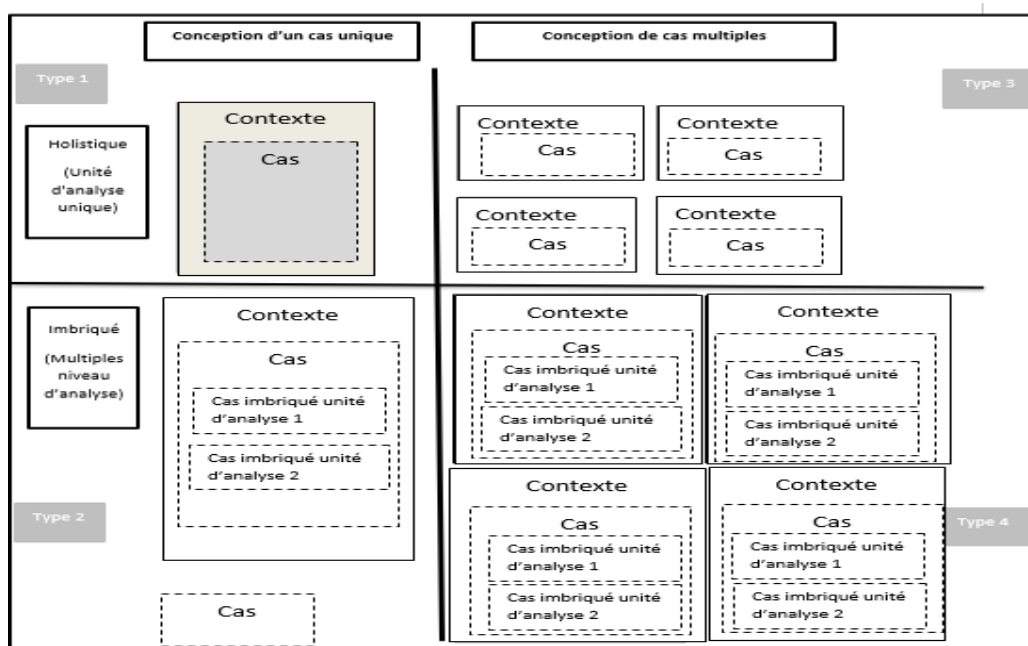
Conception d'un cas unique

Conception de cas multiples

Type 1

Type 3

Holistique

(Unité d'analyse unique)

Contexte

Cas

Contexte

Cas

Contexte

Cas

Contexte

Cas

Contexte

Cas

Imbriqué

(Multiples niveau d'analyse)

Contexte

Cas

Cas imbriqué unité d'analyse 1

Cas imbriqué unité d'analyse 2

Contexte

Cas

Cas imbriqué unité d'analyse 1

Cas imbriqué unité d'analyse 2

Contexte

Cas

Cas imbriqué unité d'analyse 1

Cas imbriqué unité d'analyse 2

Type 2

Contexte

Cas

Cas imbriqué unité d'analyse 1

Cas imbriqué unité d'analyse 2

Contexte

Cas

Cas imbriqué unité d'analyse 1

Cas imbriqué unité d'analyse 2

Type 4

Cas